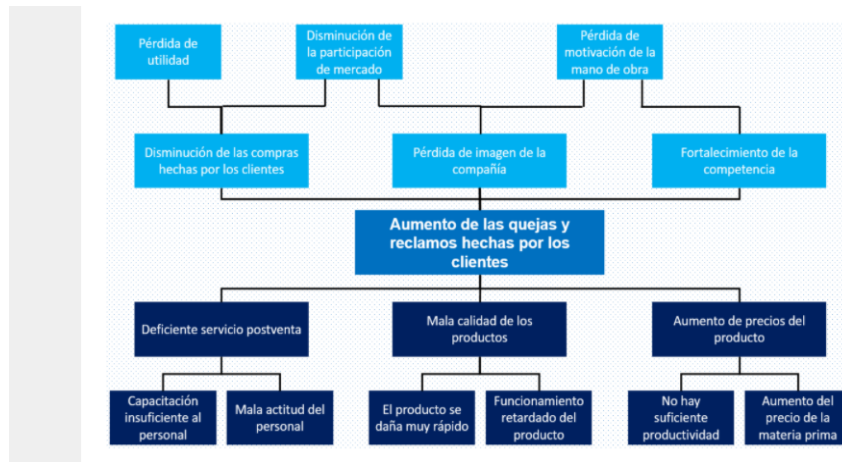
Pérdida de utilidad

Disminución de la participación de mercado

Pérdida de motivación de la mano de obra

Disminución de las compras hechas por los clientes

Pérdida de imagen de la compañía

Fortalecimiento de la competencia

Aumento de las quejas y reclamos hechas por los clientes

Deficiente servicio postventa

Mala calidad de los productos

Aumento de precios del producto

Capacitación insuficiente al personal

Mala actitud del personal

El producto se daña muy rápido

Funcionamiento retardado del producto

No hay suficiente productividad

Aumento del precio de la materia prima